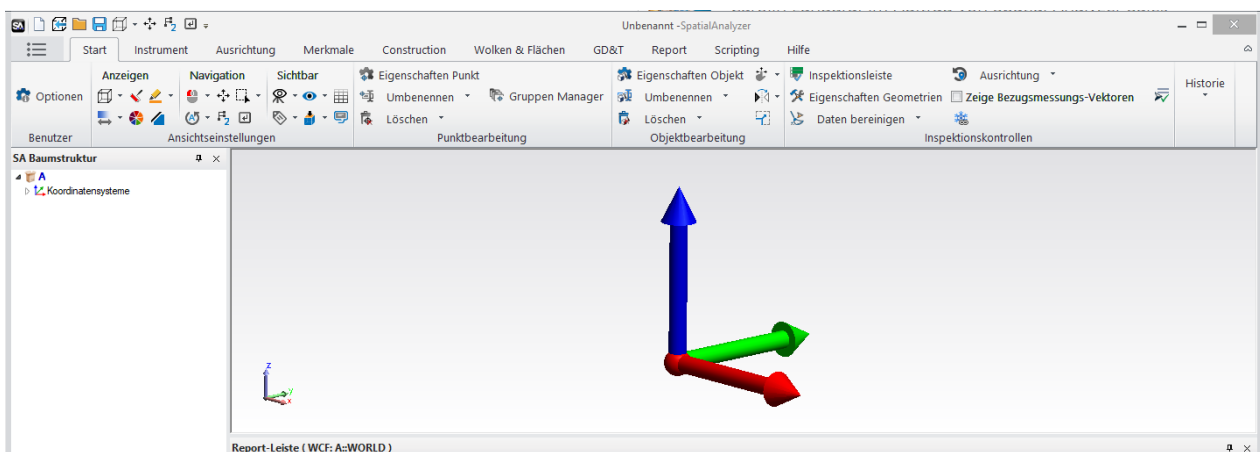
SA

Unbenannt -SpatialAnalyzer

Start Instrument Ausrichtung Merkmale Construction Wolken & Flächen GD&T Report Scripting Hilfe

Optionen
Benutzer

Anzeigen Navigation Sichtbar
Ansichtseinstellungen

Eigenschaften Punkt
Umbenennen Gruppen Manager
Löschen
Punktbearbeitung

Eigenschaften Objekt
Umbenennen
Löschen
Objektbearbeitung

Inspektionsleiste Ausrichtung
Eigenschaften Geometrien Zeige Bezugsmessungs-Vektoren
Daten bereinigen
Inspektionskontrollen

Historie

SA Baumstruktur
A
Koordinatensysteme

z
y
x

Report-Leiste ( WCF: A::WORLD )